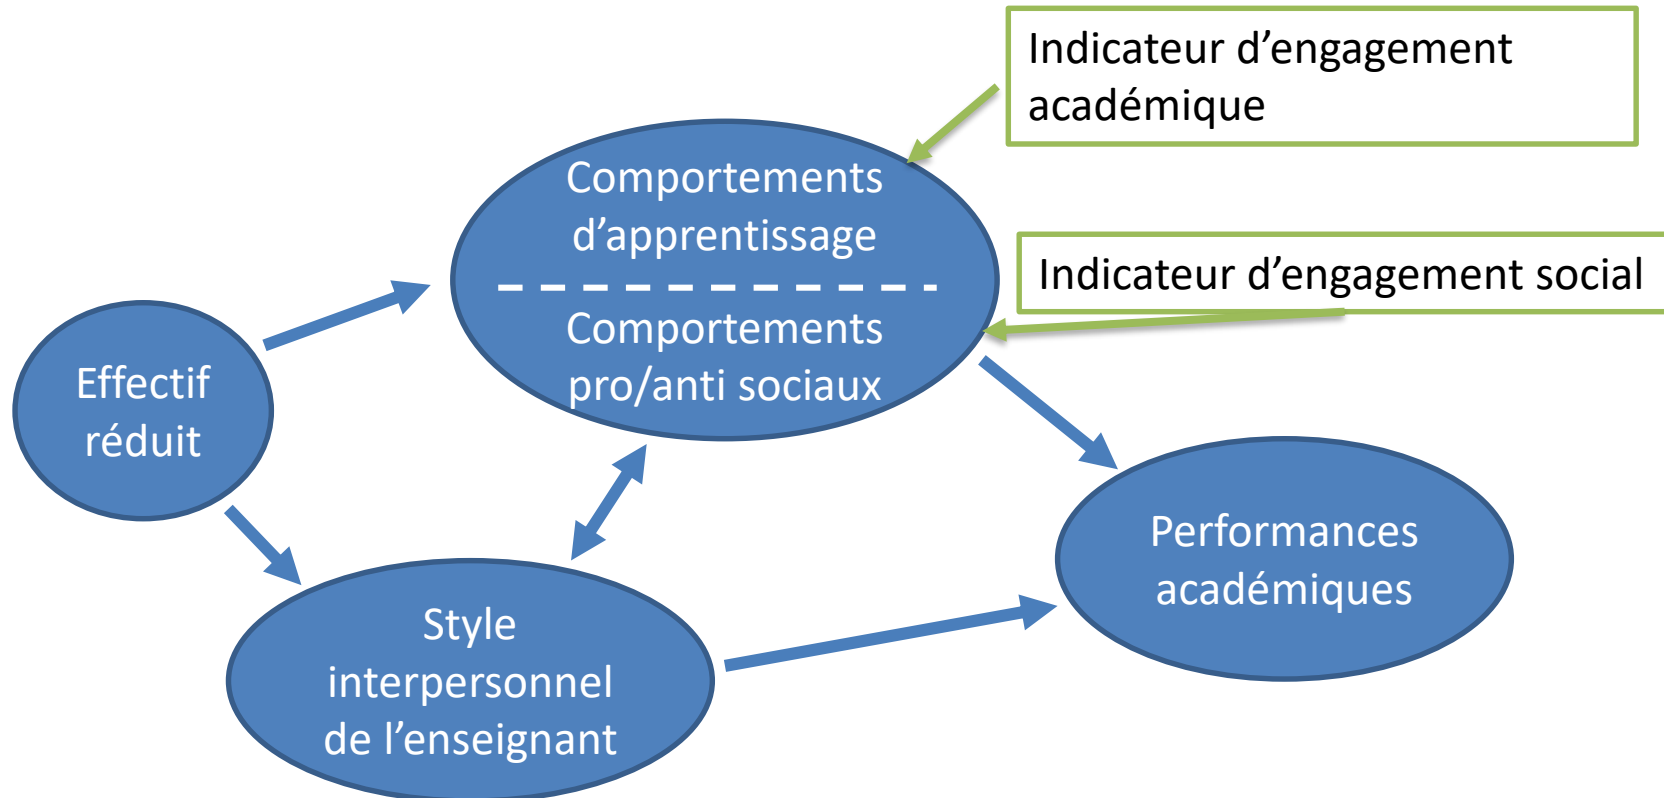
Indicateur d’engagement académique

Comportements d’apprentissage

Comportements pro/anti sociaux

Indicateur d’engagement social

Effectif réduit

Style interpersonnel de l’enseignant

Performances académiques